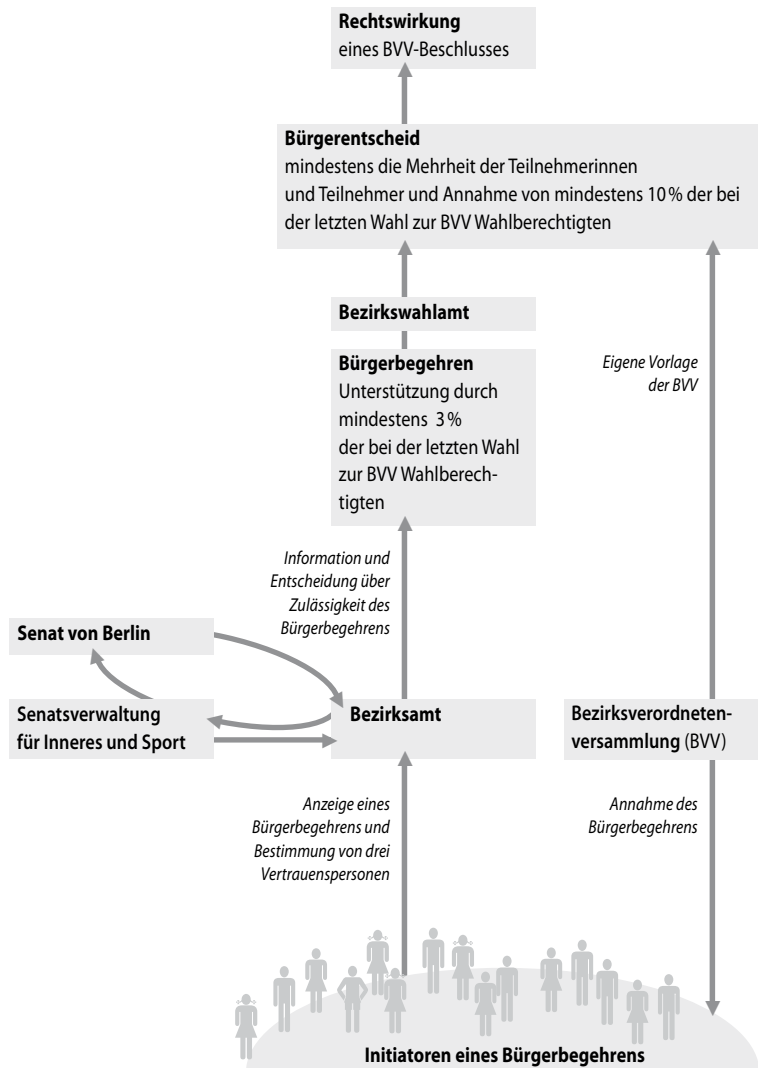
**Rechtswirkung**
eines BVV-Beschlusses

**Bürgerentscheid**
mindestens die Mehrheit der Teilnehmerinnen und Teilnehmer und Annahme von mindestens 10% der bei der letzten Wahl zur BVV Wahlberechtigten

**Bezirkswahlamt**

**Bürgerbegehren**
Unterstützung durch mindestens 3% der bei der letzten Wahl zur BVV Wahlberechtigten

*Eigene Vorlage der BVV*

*Information und Entscheidung über Zulässigkeit des Bürgerbegehrens*

**Senat von Berlin**

**Senatsverwaltung für Inneres und Sport**

**Bezirksamt**

**Bezirksverordnetenversammlung** (BVV)

*Anzeige eines Bürgerbegehrens und Bestimmung von drei Vertrauenspersonen*

*Annahme des Bürgerbegehrens*

**Initiatoren eines Bürgerbegehrens**